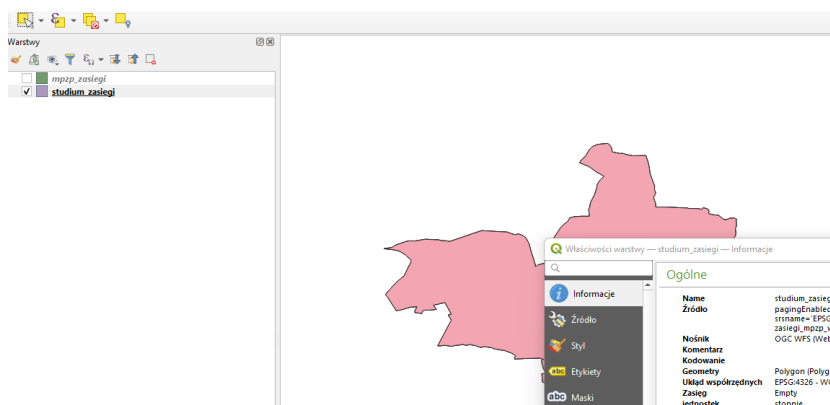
Warstwy

mpzp_zasiegi
studium_zasiegi

Właściwości warstwy — studium_zasiegi — Informacje

Informacje
Źródło
Styl
Etykiety
Maski

Ogólne

| | |
|---|---|
| Name | studium_zasieg |
| Źródło | pagingEnabled srsname='EPSG zasiegi_mpzp_v |
| Nośnik | OGC WFS (Web |
| Komentarz | |
| Kodowanie | |
| Geometry | Polygon (Polyg |
| Układ współrzędnych | EPSG:4326 - WG |
| Zasięg | Empty |
| Jednostek | stopnie |